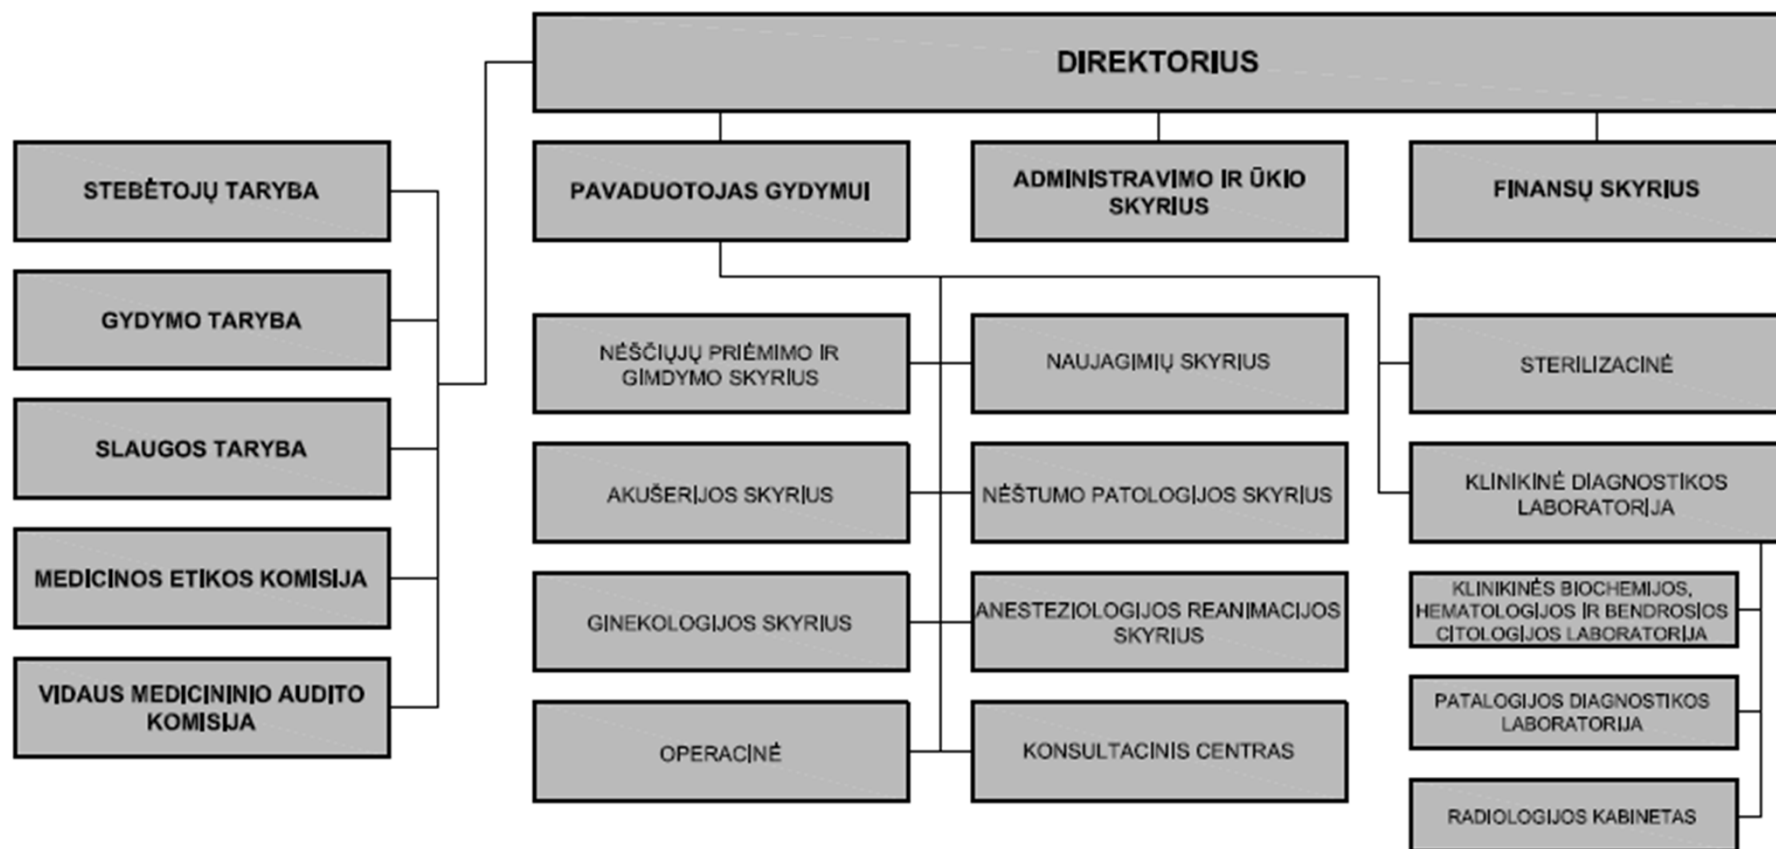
DIREKTORIUS

STEBĖTOJŲ TARYBA

GYDYMO TARYBA

SLAUGOS TARYBA

MEDICINOS ETIKOS KOMISIJA

VIDAUS MEDICININIO AUDITO KOMISIJA

PAVADUOTOJAS GYDYMUI

ADMINISTRAVIMO IR ŪKIO SKYRIUS

FINANSŲ SKYRIUS

NĖŠČIŲJŲ PRIĖMIMO IR GIMDYMO SKYRIUS

AKUŠERIJOS SKYRIUS

GINEKOLOGIJOS SKYRIUS

OPERACINĖ

NAUJAGIMIŲ SKYRIUS

NĖŠTUMO PATOLOGIJOS SKYRIUS

ANESTEZIOLOGIJOS REANIMACIJOS SKYRIUS

KONSULTACINIS CENTRAS

STERILIZACINĖ

KLINIKINĖ DIAGNOSTIKOS LABORATORIJA

KLINIKINĖS BIOCHEMIJOS, HEMATOLOGIJOS IR BENDROSIOS CITOLOGIJOS LABORATORIJA

PATALOGIJOS DIAGNOSTIKOS LABORATORIJA

RADIOLOGIJOS KABINETAS